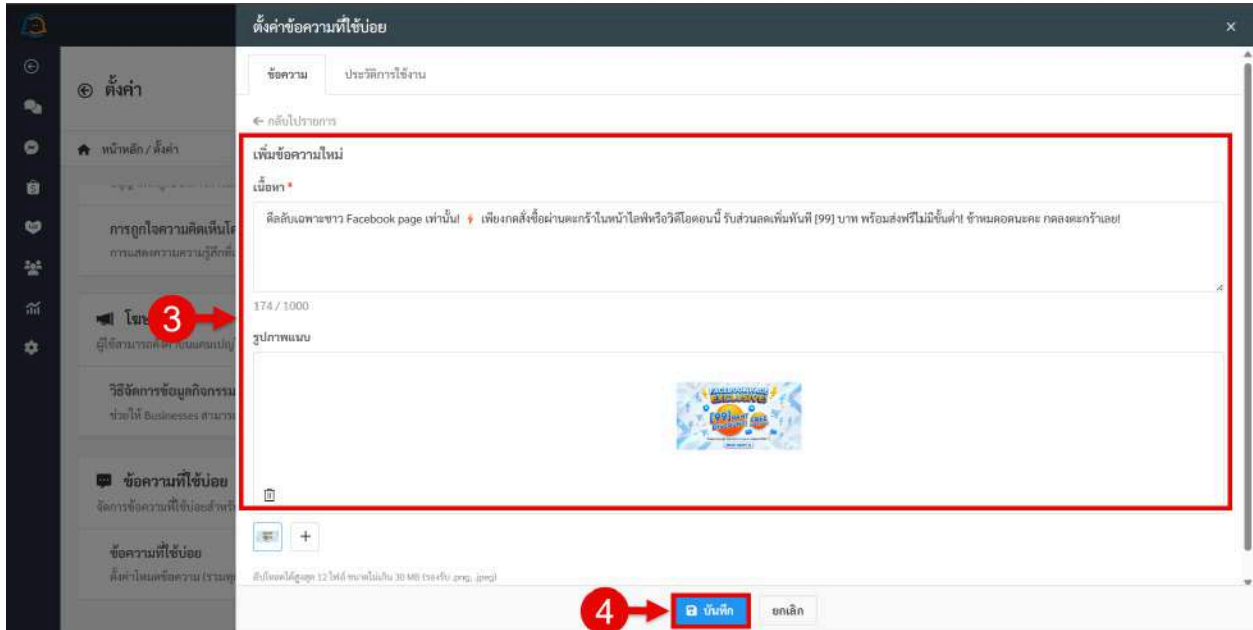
ตั้งค่าข้อความที่ใช้บ่อย

ข้อความ
ประวัติการใช้งาน

← กลับไปรายการ

เพิ่มข้อความใหม่

เนื้อหา *

ดีลลับเฉพาะชาว Facebook page เท่านั้น! ⚡ เพียงกดสั่งซื้อผ่านตะกร้าในหน้าไลฟ์หรือวิดีโอตอนนี้ รับส่วนลดเพิ่มทันที [99] บาท พร้อมส่งฟรีไม่มีขั้นต่ำ! ช้าหมดอดนะคะ กดลงตะกร้าเลย!

174 / 1000

รูปภาพแนบ

FACEBOOK EXCLUSIVE
[99]

อัปโหลดได้สูงสุด 12 ไฟล์ ขนาดไม่เกิน 30 MB (รองรับ .png, .jpeg)

3

4

บันทึก
ยกเลิก

ตั้งค่า

หน้าหลัก / ตั้งค่า

การถูกใจความคิดเห็นโ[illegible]
การแสดงความความรู้สึกที่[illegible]

โฆษ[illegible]
ผู้ใช้สามารถ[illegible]

วิธีจัดการข้อมูลกิจกรรม
ช่วยให้ Businesses สามาร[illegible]

ข้อความที่ใช้บ่อย
จัดการข้อความที่ใช้บ่อยสำหรั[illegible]

ข้อความที่ใช้บ่อย
ตั้งค่าโหมดข้อความ (รวมทุ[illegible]